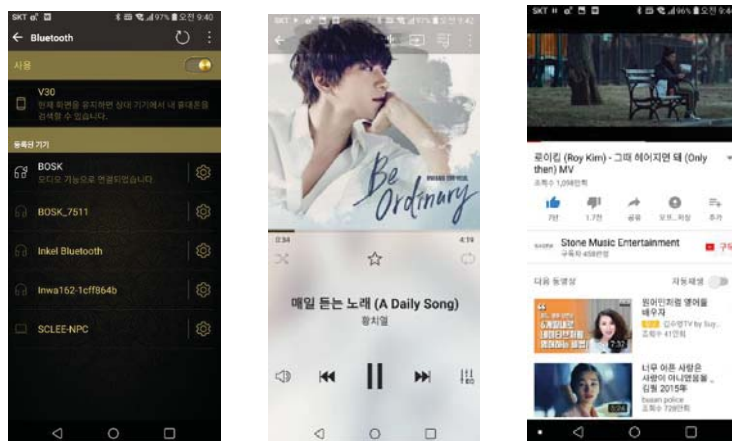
SKT 97% 오전 9:40
← Bluetooth
사용
V30
현재 화면을 유지하면 상대 기기에서 내 휴대폰을 검색할 수 있습니다.
등록된 기기
BOSK
오디오 기능으로 연결되었습니다
BOSK_7511
Inkel Bluetooth
Inwa162-1cff864b
SCLEE-NPC

SKT 97% 오전 9:42
Be Ordinary
0:34
4:19
매일 듣는 노래 (A Daily Song)
황치열

SKT 96% 오전 9:46
로이킴 (Roy Kim) - 그때 헤어지면 돼 (Only then) MV
조회수 1,098만회
7천
1.7천
공유
오프라인 저장
추가
Stone Music Entertainment
구독자 458만명
구독
다음 동영상
자동재생
원어민처럼 영어를 배우자
김수영TV by Suy..
조회수 41만회
7:32
너무 어린 사랑은 사랑이 아니랍일까 김형 2015年
busan police
조회수 728만회
5:24